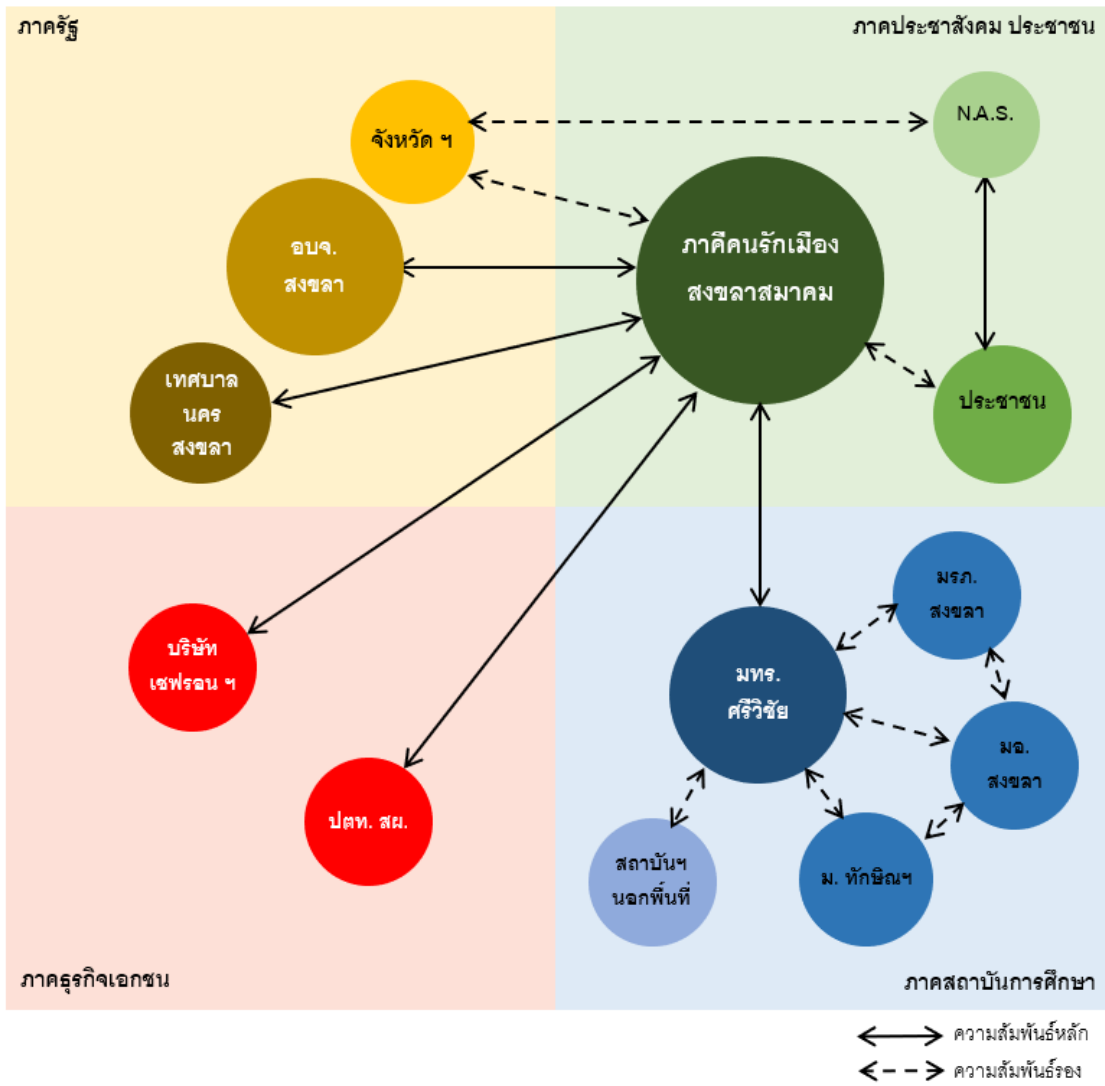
ภาครัฐ

ภาคประชาสังคม ประชาชน

จังหวัด ฯ

N.A.S.

อบจ. สงขลา

ภาคีคนรักเมือง สงขลาสมาคม

เทศบาล นคร สงขลา

ประชาชน

มรภ. สงขลา

บริษัท เชฟรอน ฯ

มทร. ศรีวิชัย

มอ. สงขลา

ปตท. สผ.

สถาบันฯ นอกพื้นที่

ม. ทักษิณฯ

ภาคธุรกิจเอกชน

ภาคสถาบันการศึกษา

ความสัมพันธ์หลัก

ความสัมพันธ์รอง